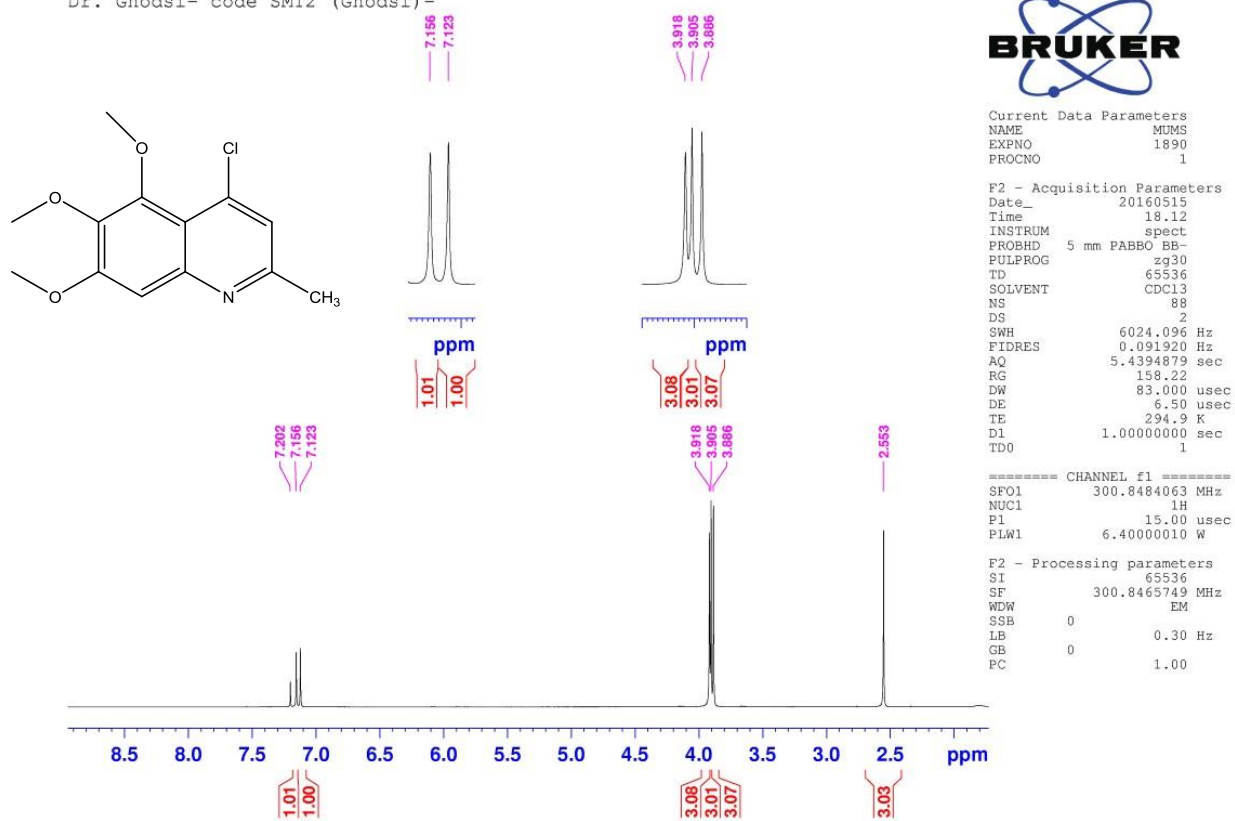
Dr. Ghodsi- code SM12 (Ghodsi)-

O
Cl
O
O
N
$CH_3$

7.156
7.123

ppm

1.01
1.00

3.918
3.905
3.886

ppm

3.08
3.01
3.07

7.202
7.156
7.123

3.918
3.905
3.886

2.553

8.5 8.0 7.5 7.0 6.5 6.0 5.5 5.0 4.5 4.0 3.5 3.0 2.5 ppm

1.01
1.00

3.08
3.01
3.07

3.03

BRUKER

Current Data Parameters
NAME MUMS
EXPNO 1890
PROCNO 1

F2 - Acquisition Parameters
Date_ 20160515
Time 18.12
INSTRUM spect
PROBHD 5 mm PABBO BB-
PULPROG zg30
TD 65536
SOLVENT CDCl3
NS 88
DS 2
SWH 6024.096 Hz
FIDRES 0.091920 Hz
AQ 5.4394879 sec
RG 158.22
DW 83.000 usec
DE 6.50 usec
TE 294.9 K
D1 1.00000000 sec
TD0 1

======== CHANNEL f1 ========
SFO1 300.8484063 MHz
NUC1 1H
P1 15.00 usec
PLW1 6.40000010 W

F2 - Processing parameters
SI 65536
SF 300.8465749 MHz
WDW EM
SSB 0
LB 0.30 Hz
GB 0
PC 1.00